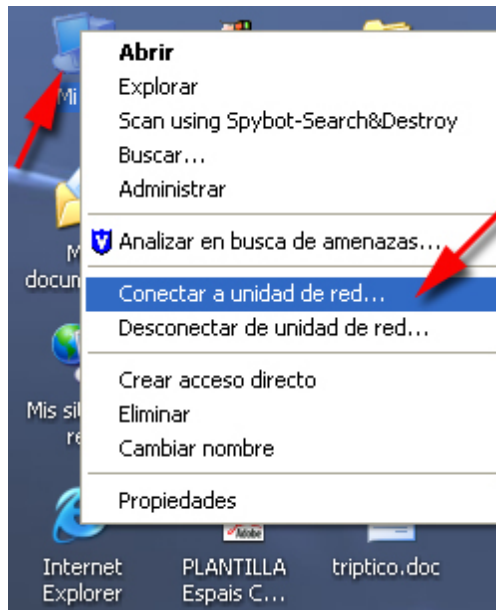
Mi

Abrir
Explorar
Scan using Spybot-Search&Destroy
Buscar...
Administrar

Analizar en busca de amenazas...

Conectar a unidad de red...
Desconectar de unidad de red...

Crear acceso directo
Eliminar
Cambiar nombre

Propiedades

M
docun

Mis si
re

Adobe

Internet Explorer

PLANTILLA Espais C...

triptico.doc